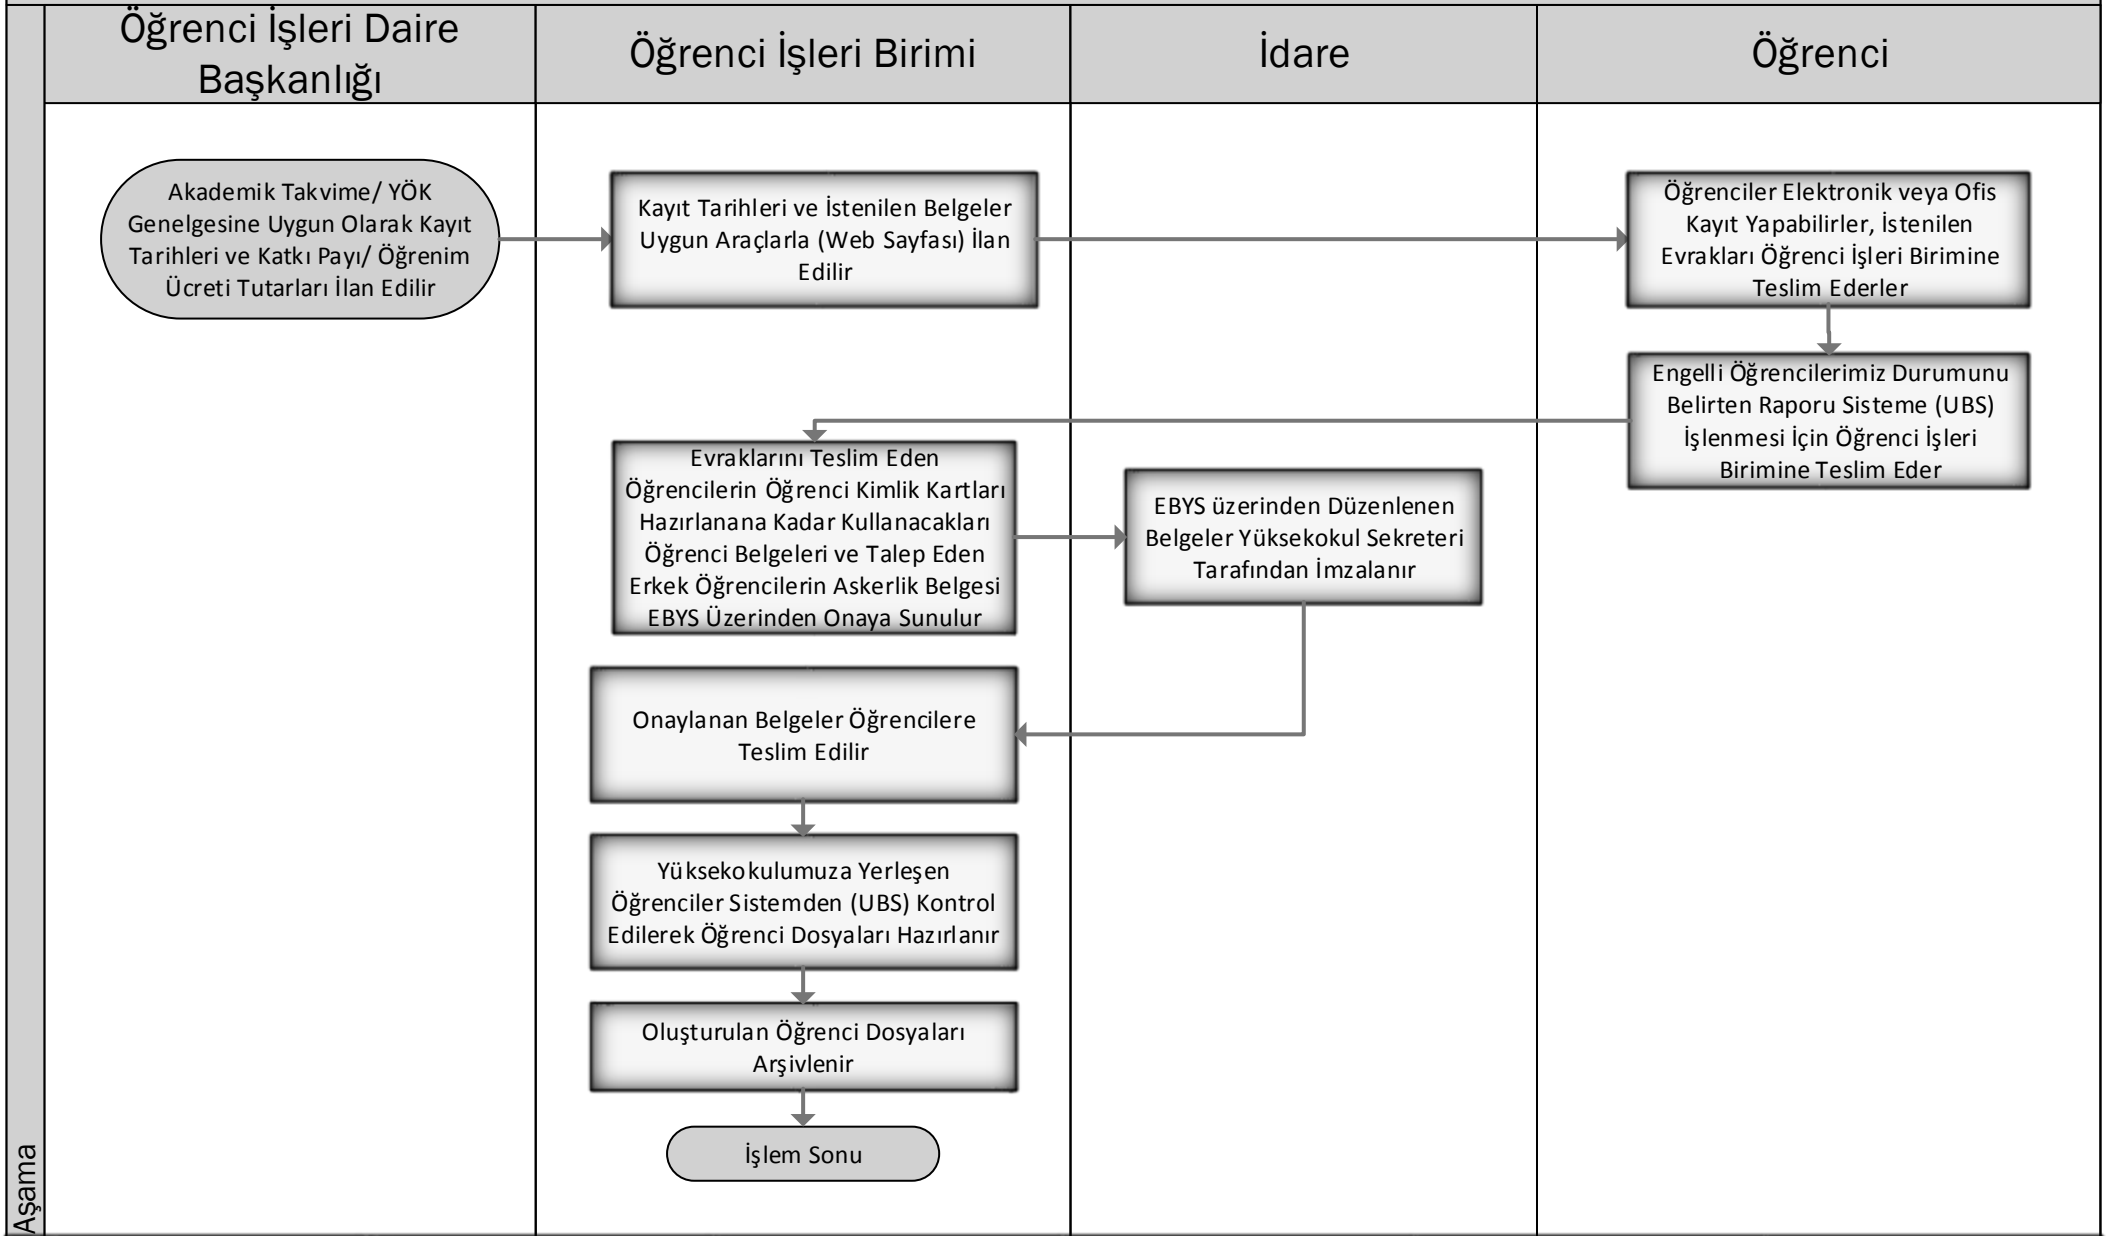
| Öğrenci İşleri Daire Başkanlığı | Öğrenci İşleri Birimi | İdare | Öğrenci |
|---|---|---|---|

Akademik Takvime/ YÖK Genelgesine Uygun Olarak Kayıt Tarihleri ve Katkı Payı/ Öğrenim Ücreti Tutarları İlan Edilir

Kayıt Tarihleri ve İstenilen Belgeler Uygun Araçlarla (Web Sayfası) İlan Edilir

Öğrenciler Elektronik veya Ofis Kayıt Yapabilirler, İstenilen Evrakları Öğrenci İşleri Birimine Teslim Ederler

Engelli Öğrencilerimiz Durumunu Belirten Raporu Sisteme (UBS) İşlenmesi İçin Öğrenci İşleri Birimine Teslim Eder

Evraklarını Teslim Eden Öğrencilerin Öğrenci Kimlik Kartları Hazırlanana Kadar Kullanacakları Öğrenci Belgeleri ve Talep Eden Erkek Öğrencilerin Askerlik Belgesi EBYS Üzerinden Onaya Sunulur

EBYS üzerinden Düzenlenen Belgeler Yüksekokul Sekreteri Tarafından İmzalanır

Onaylanan Belgeler Öğrencilere Teslim Edilir

Yüksekokulumuza Yerleşen Öğrenciler Sistemden (UBS) Kontrol Edilerek Öğrenci Dosyaları Hazırlanır

Oluşturulan Öğrenci Dosyaları Arşivlenir

İşlem Sonu

Aşama